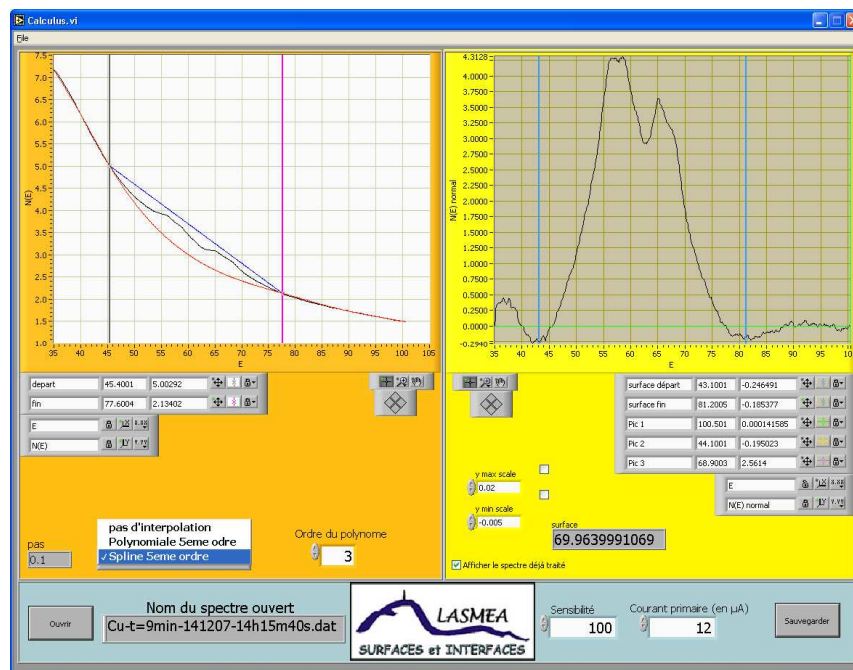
Calculus.vi

File

7.5
7.0
6.5
6.0
5.5
5.0
4.5
4.0
3.5
3.0
2.5
2.0
1.5
1.0

N(E)

35 40 45 50 55 60 65 70 75 80 85 90 95 100 105
E

4.3128
4.0000
3.7500
3.5000
3.2500
3.0000
2.7500
2.5000
2.2500
2.0000
1.7500
1.5000
1.2500
1.0000
0.7500
0.5000
0.2500
0.0000
-0.2940

N(E) normal

35 40 45 50 55 60 65 70 75 80 85 90 95 10
E

| | | |
|---|---|---|
| depart | 45.4001 | 5.00292 |
| fin | 77.6004 | 2.13402 |

E
N(E)

| | | |
|---|---|---|
| surface départ | 43.1001 | -0.246491 |
| surface fin | 81.2005 | -0.185377 |
| Pic 1 | 100.501 | 0.000141585 |
| Pic 2 | 44.1001 | -0.195023 |
| Pic 3 | 68.9003 | 2.5614 |

E
N(E) normal

y max scale
0.02

y min scale
-0.005

surface
69.9639991069

pas
0.1

pas d'interpolation
Polynomiale 5eme odre
✓Spline 5eme ordre

Ordre du polynome
3

Afficher le spectre déjà traité

Ouvrir

Nom du spectre ouvert
Cu-t=9min-141207-14h15m40s.dat

LASMEA
SURFACES et INTERFACES

Sensibilité
100

Courant primaire (en µA)
12

Sauvegarder